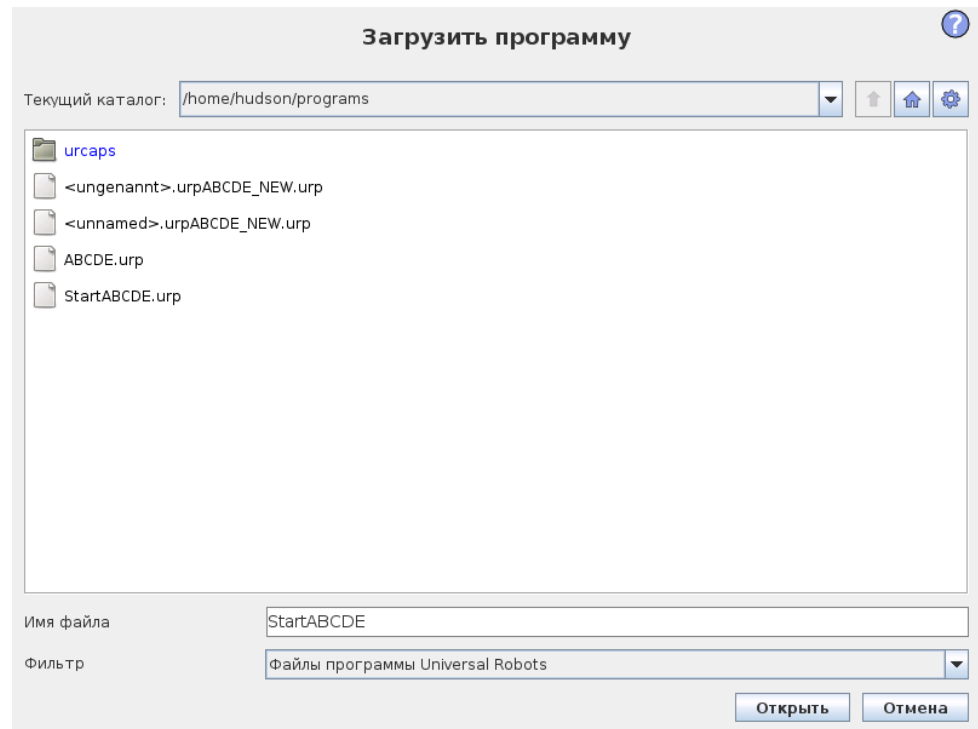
Загрузить программу

Текущий каталог: /home/hudson/programs

urcaps
<ungenannt>.urpABCDE_NEW.urp
<unnamed>.urpABCDE_NEW.urp
ABCDE.urp
StartABCDE.urp

Имя файла StartABCDE
Фильтр Файлы программы Universal Robots

Открыть Отмена